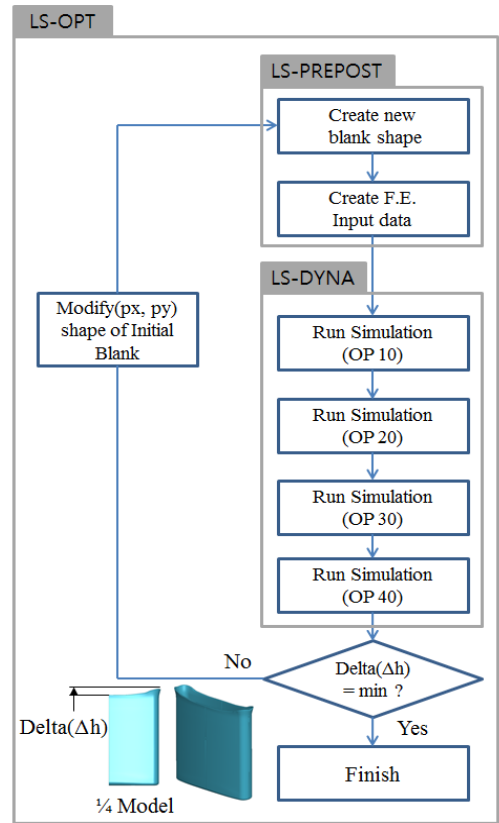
LS-OPT

LS-PREPOST

Create new blank shape

Create F.E. Input data

LS-DYNA

Modify(px, py) shape of Initial Blank

Run Simulation (OP 10)

Run Simulation (OP 20)

Run Simulation (OP 30)

Run Simulation (OP 40)

No

Delta(Δh) = min ?

Yes

Finish

Delta(Δh)

¼ Model